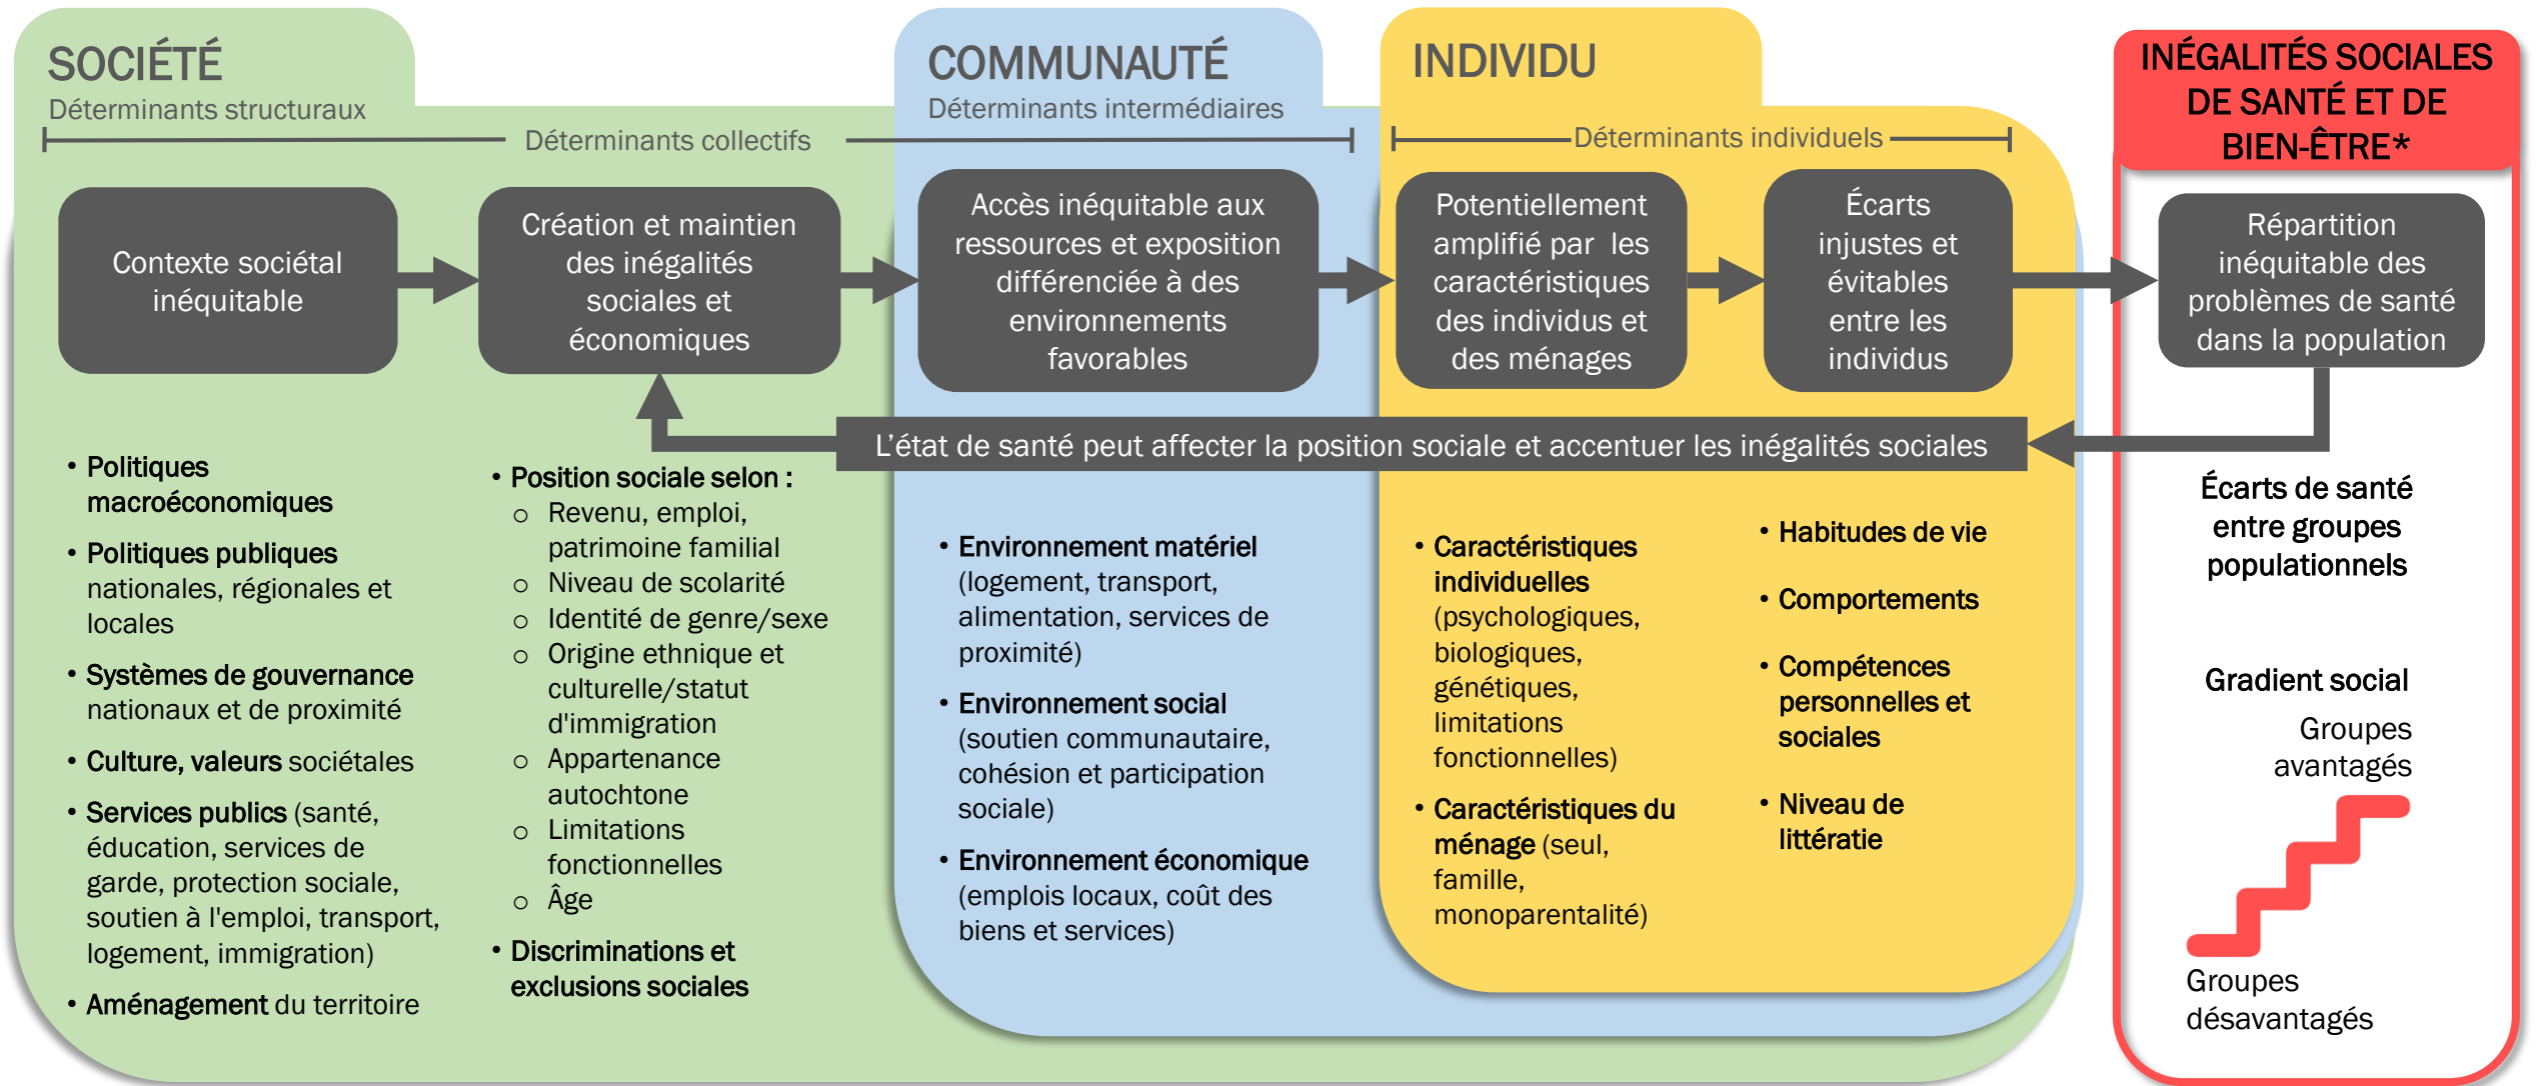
SOCIÉTÉ
Déterminants structuraux

COMMUNAUTÉ
Déterminants intermédiaires

INDIVIDU

INÉGALITÉS SOCIALES DE SANTÉ ET DE BIEN-ÊTRE*

Déterminants collectifs

Déterminants individuels

Contexte sociétal inéquitable

Création et maintien des inégalités sociales et économiques

Accès inéquitable aux ressources et exposition différenciée à des environnements favorables

Potentiellement amplifié par les caractéristiques des individus et des ménages

Écarts injustes et évitables entre les individus

Répartition inéquitable des problèmes de santé dans la population

L'état de santé peut affecter la position sociale et accentuer les inégalités sociales

• Politiques macroéconomiques
• Politiques publiques nationales, régionales et locales
• Systèmes de gouvernance nationaux et de proximité
• Culture, valeurs sociétales
• Services publics (santé, éducation, services de garde, protection sociale, soutien à l'emploi, transport, logement, immigration)
• Aménagement du territoire

• Position sociale selon :
o Revenu, emploi, patrimoine familial
o Niveau de scolarité
o Identité de genre/sexe
o Origine ethnique et culturelle/statut d'immigration
o Appartenance autochtone
o Limitations fonctionnelles
o Âge
• Discriminations et exclusions sociales

• Environnement matériel (logement, transport, alimentation, services de proximité)
• Environnement social (soutien communautaire, cohésion et participation sociale)
• Environnement économique (emplois locaux, coût des biens et services)

• Caractéristiques individuelles (psychologiques, biologiques, génétiques, limitations fonctionnelles)
• Caractéristiques du ménage (seul, famille, monoparentalité)

• Habitudes de vie
• Comportements
• Compétences personnelles et sociales
• Niveau de littératie

Écarts de santé entre groupes populationnels

Gradient social
Groupes avantagés
Groupes désavantagés